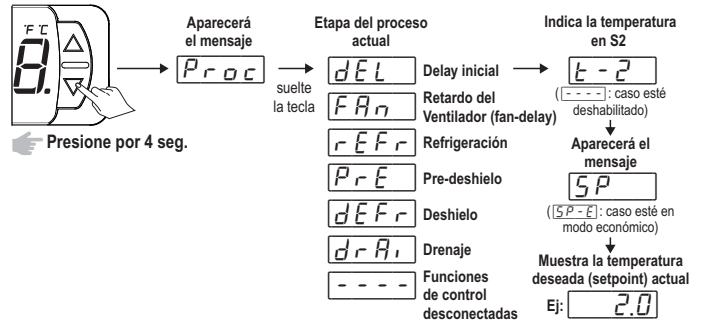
°F °C
8.

Presione por 4 seg.

Aparecerá el mensaje

Proc

suelte la tecla

Etapa del proceso actual

dEL Delay inicial

FAn Retardo del Ventilador (fan-delay)

rEFr Refrigeración

PrE Pre-deshielo

dEFr Deshielo

drAi Drenaje

- - - - Funciones de control desconectadas

Indica la temperatura en S2

t - 2

(- - - -: caso esté deshabilitado)

Aparecerá el mensaje

SP

(SP - E: caso esté en modo económico)

Muestra la temperatura deseada (setpoint) actual

Ej: 2.0